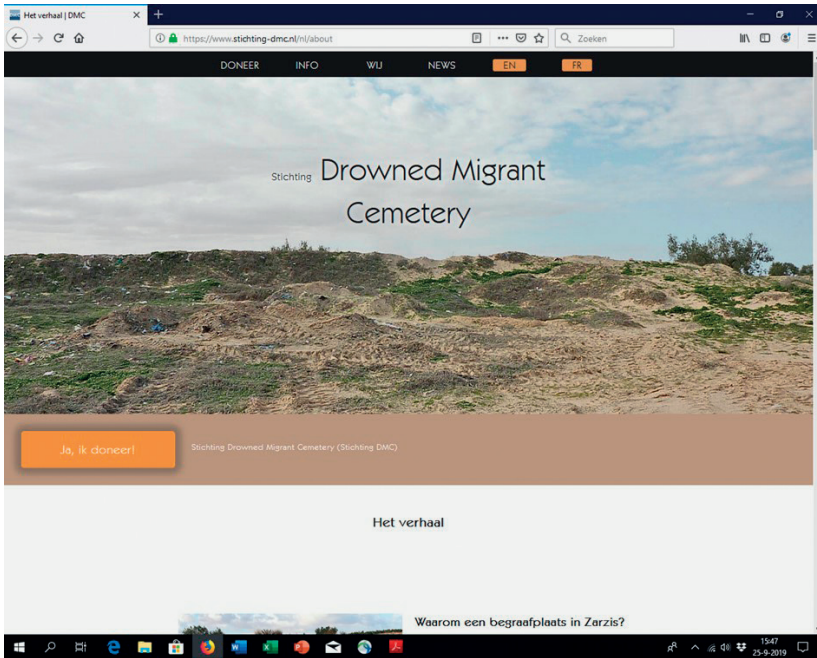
Het verhaal | DMC
https://www.stichting-dmc.nl/nl/about
Zoeken

DONEER INFO WIJ NEWS EN FR

Stichting Drowned Migrant Cemetery

Ja, ik doneer!

Stichting Drowned Migrant Cemetery (Stichting DMC)

Het verhaal

Waarom een begraafplaats in Zarzis?

15:47
25-9-2019